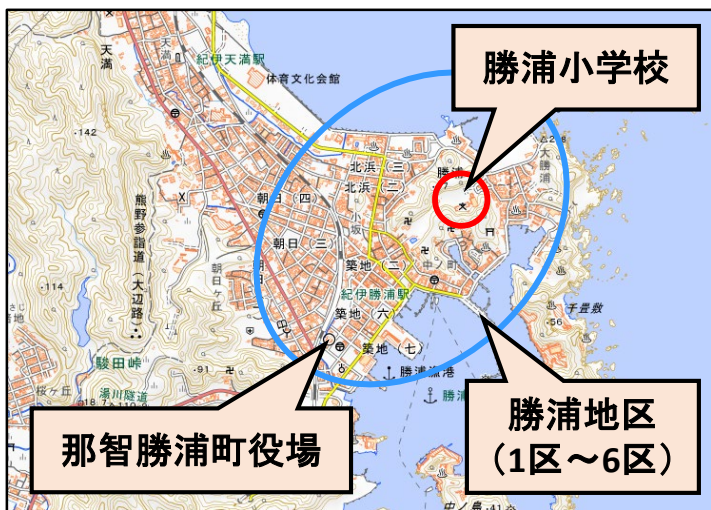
勝浦小学校

那智勝浦町役場

勝浦地区
（1区～6区）

天満
紀伊天満駅
体育文化会館
-142
熊野参詣道（大辺路）
駿田峠
湯川隧道
北浜（三）
北浜（二）
朝日（四）
朝日（三）
朝日ヶ丘
築地（二）
築地（六）
築地（七）
中ノ町
紀伊勝浦駅
勝浦港
勝浦
大勝浦
千畳敷
-114
-91
桜ヶ丘